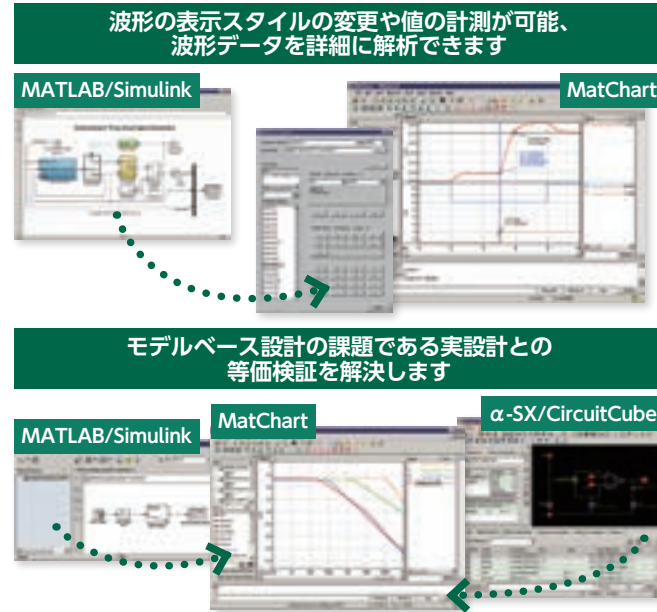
波形の表示スタイルの変更や値の計測が可能、
波形データを詳細に解析できます

MATLAB/Simulink

MatChart

モデルベース設計の課題である実設計との
等価検証を解決します

MATLAB/Simulink

MatChart

α-SX/CircuitCube